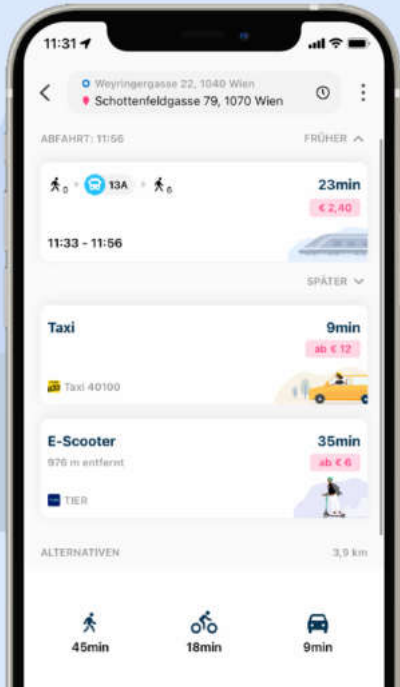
11:31

Weyringergasse 22, 1040 Wien
Schottenfeldgasse 79, 1070 Wien

ABFAHRT: 11:56
FRÜHER

0 13A 6
23min
€ 2,40
11:33 - 11:56

SPÄTER

Taxi
9min
ab € 12
Taxi 40100

E-Scooter
35min
976 m entfernt
ab € 6
TIER

ALTERNATIVEN
3,9 km

45min
18min
9min